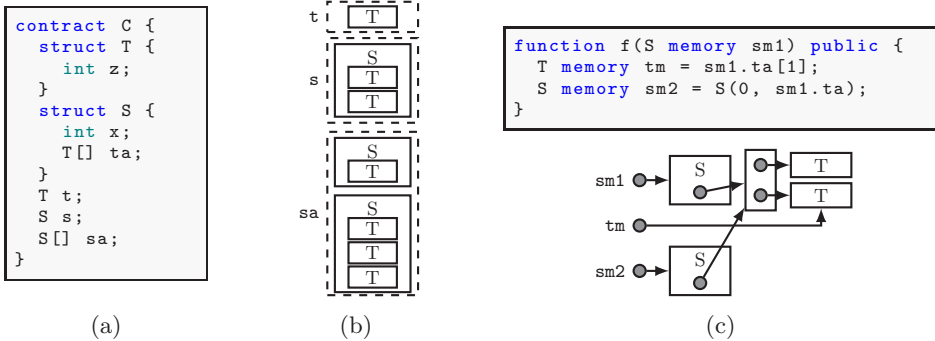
contract C {
  struct T {
    int z;
  }
  struct S {
    int x;
    T[] ta;
  }
  T t;
  S s;
  S[] sa;
}

(a)

t
T
s
S
T
T
S
T
sa
S
T
T
T

(b)

function f(S memory sm1) public {
  T memory tm = sm1.ta[1];
  S memory sm2 = S(0, sm1.ta);
}

sm1
S
T
T
tm
sm2
S

(c)